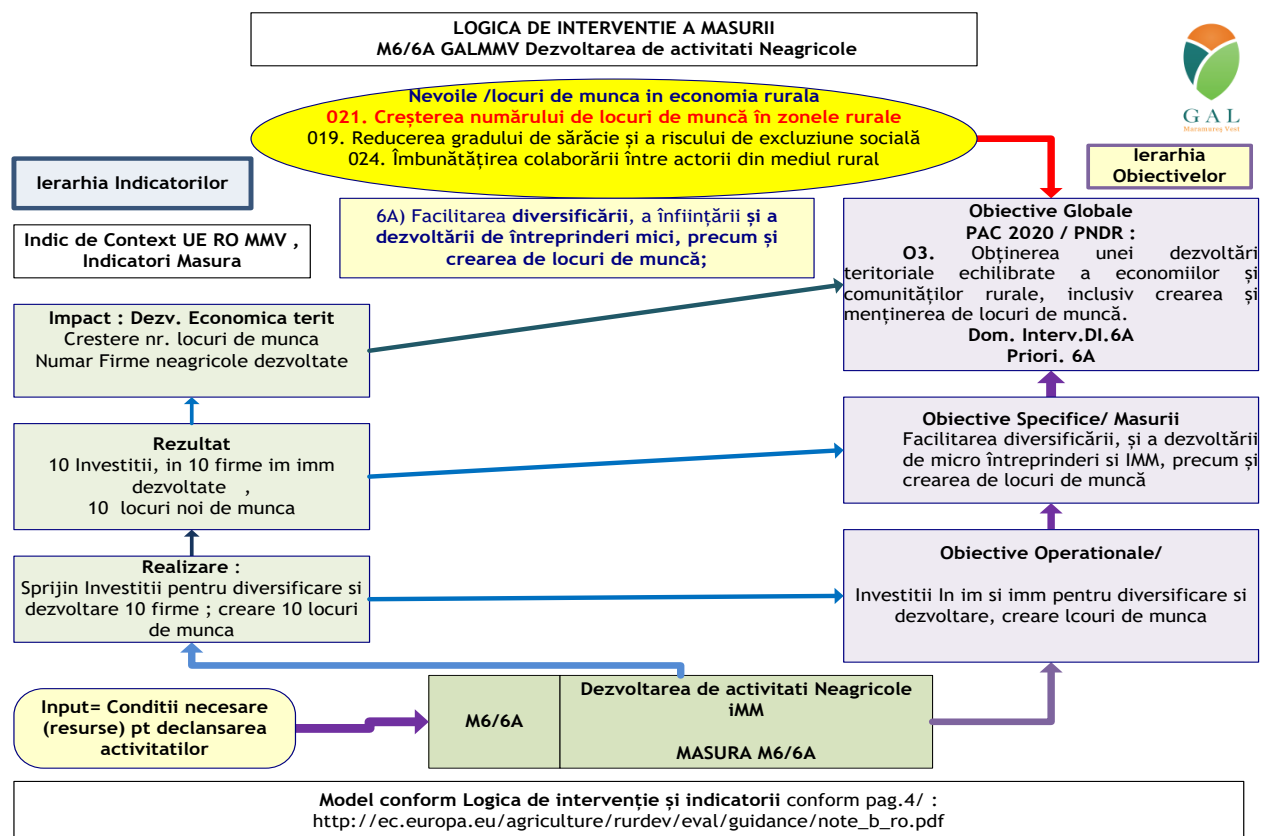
LOGICA DE INTERVENTIE A MASURII
M6/6A GALMMV Dezvoltarea de activitati Neagricole

GAL
Maramureş Vest

Nevoile /locuri de munca in economia rurala
021. Creşterea numărului de locuri de muncă în zonele rurale
019. Reducerea gradului de sărăcie şi a riscului de excluziune socială
024. Îmbunătăţirea colaborării între actorii din mediul rural

Ierarhia Indicatorilor

Ierarhia Obiectivelor

6A) Facilitarea diversificării, a înființării și a dezvoltării de întreprinderi mici, precum și crearea de locuri de muncă;

Indic de Context UE RO MMV , Indicatori Masura

Obiective Globale
PAC 2020 / PNDR :
O3. Obținerea unei dezvoltări teritoriale echilibrate a economiilor și comunităților rurale, inclusiv crearea și menținerea de locuri de muncă.
Dom. Interv.DI.6A
Priori. 6A

Impact : Dezv. Economica terit
Crestere nr. locuri de munca
Numar Firme neagricole dezvoltate

Rezultat
10 Investitii, in 10 firme im imm dezvoltate ,
10 locuri noi de munca

Obiective Specifice/ Masurii
Facilitarea diversificării, și a dezvoltării de micro întreprinderi si IMM, precum și crearea de locuri de muncă

Realizare :
Sprijin Investitii pentru diversificare si dezvoltare 10 firme ; creare 10 locuri de munca

Obiective Operationale/
Investitii In im si imm pentru diversificare si dezvoltare, creare lcouri de munca

Input= Conditii necesare (resurse) pt declansarea activitatilor

M6/6A

Dezvoltarea de activitati Neagricole iMM
MASURA M6/6A

Model conform Logica de intervenție și indicatorii conform pag.4/ :
http://ec.europa.eu/agriculture/rurdev/eval/guidance/note_b_ro.pdf